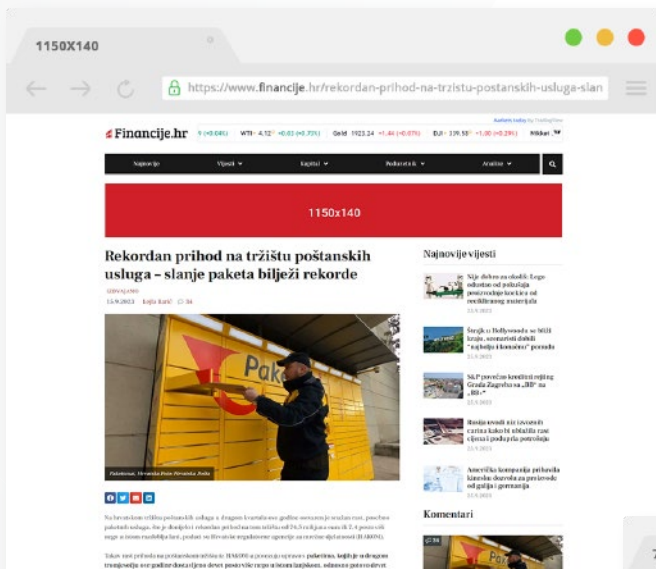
1150X140

https://www.financije.hr/rekordan-prihod-na-trzistu-postanskih-usluga-slan

Financije.hr

Najnovije Vijesti Kapital Poduzetnik Analize

1150x140

Rekordan prihod na tržištu poštanskih usluga – slanje paketa bilježi rekorde

13.9.2023

Najnovije vijesti

Nije dobro za okoliš: Lego odustao od pokušaja proizvodnje kockica od recikliranog materijala

Štrajk u Hollywoodu se bliži kraju, scenaristi dobili „najbolje i konačno" ponudu

S&P povećao kreditni rejting Grada Zagreba na „BB+"

Rusija uvodi niz izvoznih carina kako bi ublažila rast cijena i podupria potrošnju

Američka kompanija prihvatila kinesku dozvolu za preuzimanje od galija i germanija

Komentari

Paketomat, Hrvatska Pošta Hrvatska, Paket

Pak